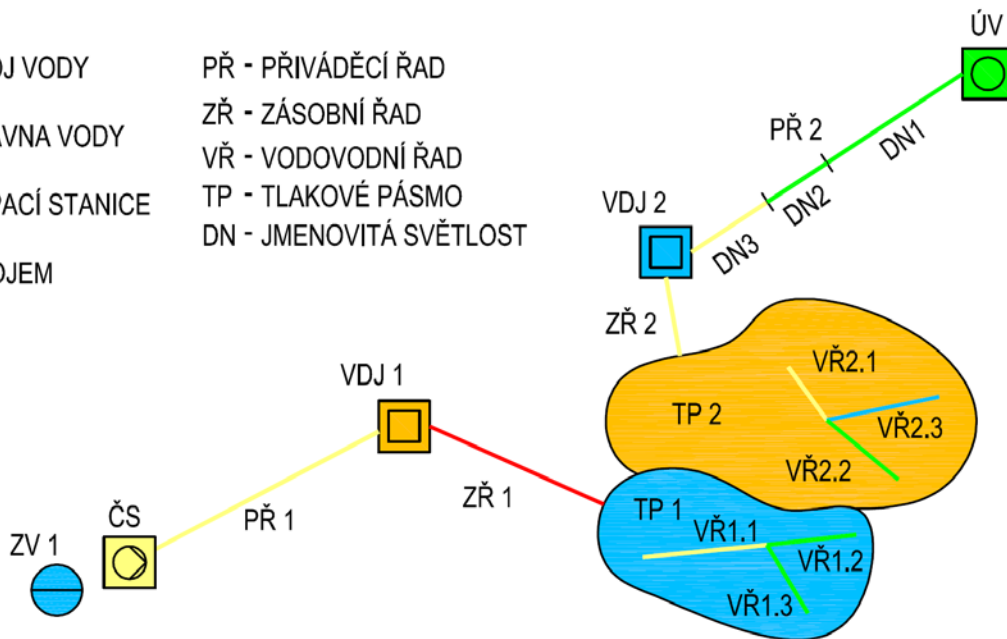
J VODY
AVNA VODY
PACÍ STANICE
OJEM

PŘ - PŘIVÁDĚCÍ ŘAD
ZŘ - ZÁSOBNÍ ŘAD
VŘ - VODOVODNÍ ŘAD
TP - TLAKOVÉ PÁSMO
DN - JMENOVITÁ SVĚTLOST

ÚV
PŘ 2
DN1
DN2
DN3
VDJ 2
ZŘ 2
VŘ2.1
TP 2
VŘ2.3
VŘ2.2
VDJ 1
ZŘ 1
TP 1
VŘ1.1
VŘ1.2
VŘ1.3
ČS
PŘ 1
ZV 1